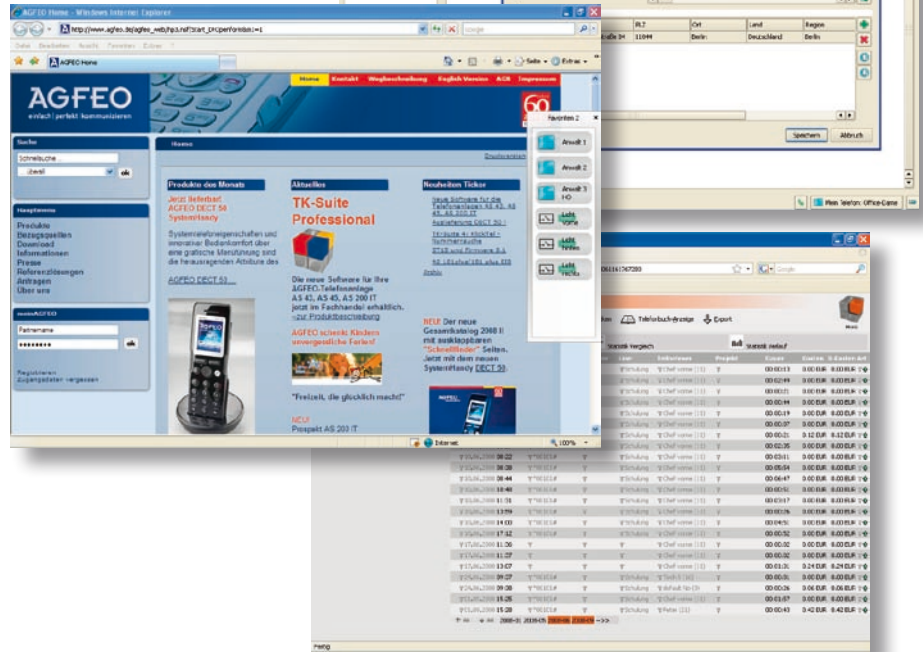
AGFEO Home - Windows Internet Explorer

http://www.agfeo.de/agfeo_web/hp3.nsf/Start_DE?OpenForm&a=1

Google

Datei Bearbeiten Ansicht Favoriten Extras ?

AGFEO Home

Seite Extras

Home Kontakt Wegbeschreibung English Version ACR Impressum

AGFEO

einfach | perfekt kommunizieren

Favoriten 2

Anruf 1

Anruf 2

Anruf 3

Suche

Schnellsuche...

überall

ok

Home

Druckversion

Produkte des Monats

Jetzt lieferbar: AGFEO DECT 50 Systemhandy

Systemtelefoniegeschaften und innovativer Bedienkomfort über eine grafische Menüführung sind die herausragenden Attribute des

AGFEO DECT 50...

Aktuelles

TK-Suite Professional

Die neue Software für Ihre AGFEO-Telefonanlage AS 43, AS 45, AS 200 IT jetzt im Fachhandel erhältlich. ->zur Produktbeschreibung

AGFEO schenkt Kindern unvergeßliche Ferien!

"Freizeit, die glücklich macht!"

NEU! Prospekt AS 200 IT

Neuheiten Ticker

NEU! Der neue Gesamtkatalog 2008 II mit ausklappbaren "Schnellfinder" Seiten. Jetzt mit dem neuen Systemhandy DECT 50.

Hauptmenü

Produkte
Bezugsquellen
Download
Informationen
Presse
Referenzlösungen
Anfragen
Über uns

meinAGFEO

Partnername

ok

Registrieren
Zugangsdaten vergessen

Internet

100%

PLZ Ort Land Region

11044 Berlin Deutschland Berlin

Speichern Abbruch

Mein Telefon: Office-Center

Telefonbuch-Anzeige Export

Statistik Verlauf

Fertig